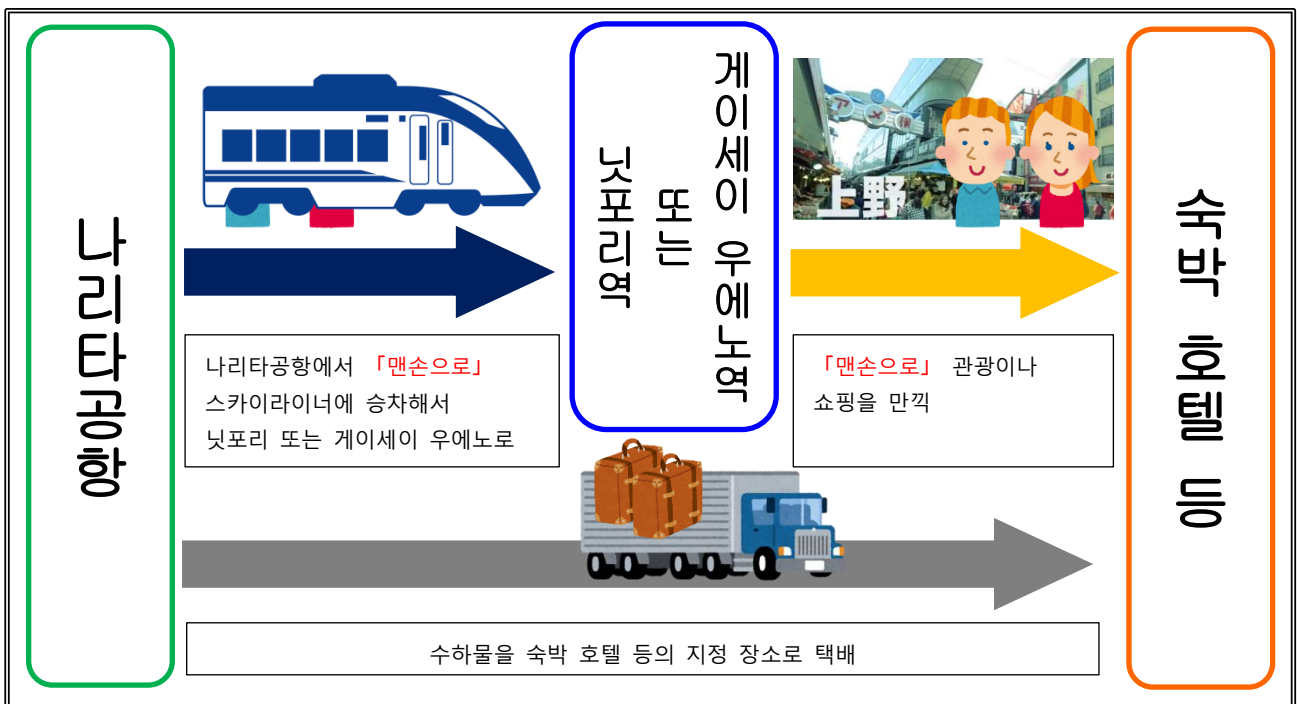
나리타공항

닛포리역
또는
게이세이 우에노역

숙박 호텔 등

나리타공항에서 「맨손으로」 스카이라이너에 승차해서 닛포리 또는 게이세이 우에노로

上野

「맨손으로」 관광이나 쇼핑을 만끽

수하물을 숙박 호텔 등의 지정 장소로 택배